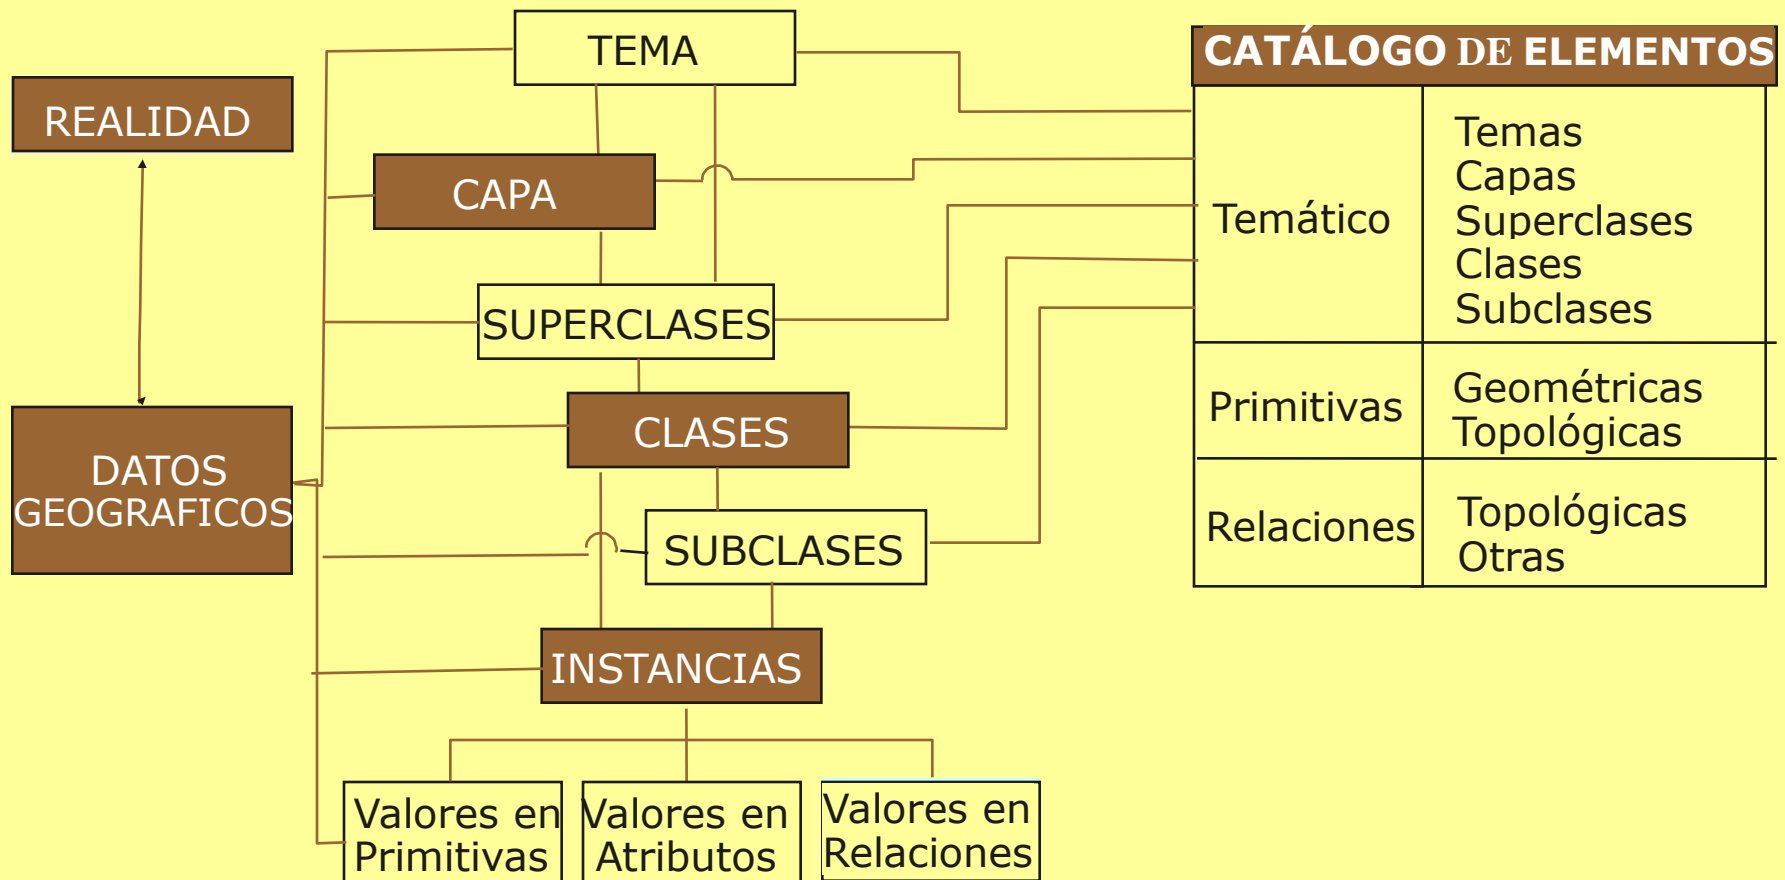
REALIDAD

DATOS GEOGRAFICOS

TEMA

CAPA

SUPERCLASES

CLASES

SUBCLASES

INSTANCIAS

Valores en Primitivas

Valores en Atributos

Valores en Relaciones

CATÁLOGO DE ELEMENTOS

| | |
|---|---|
| Temático | Temas Capas Superclases Clases Subclases |
| Primitivas | Geométricas Topológicas |
| Relaciones | Topológicas Otras |